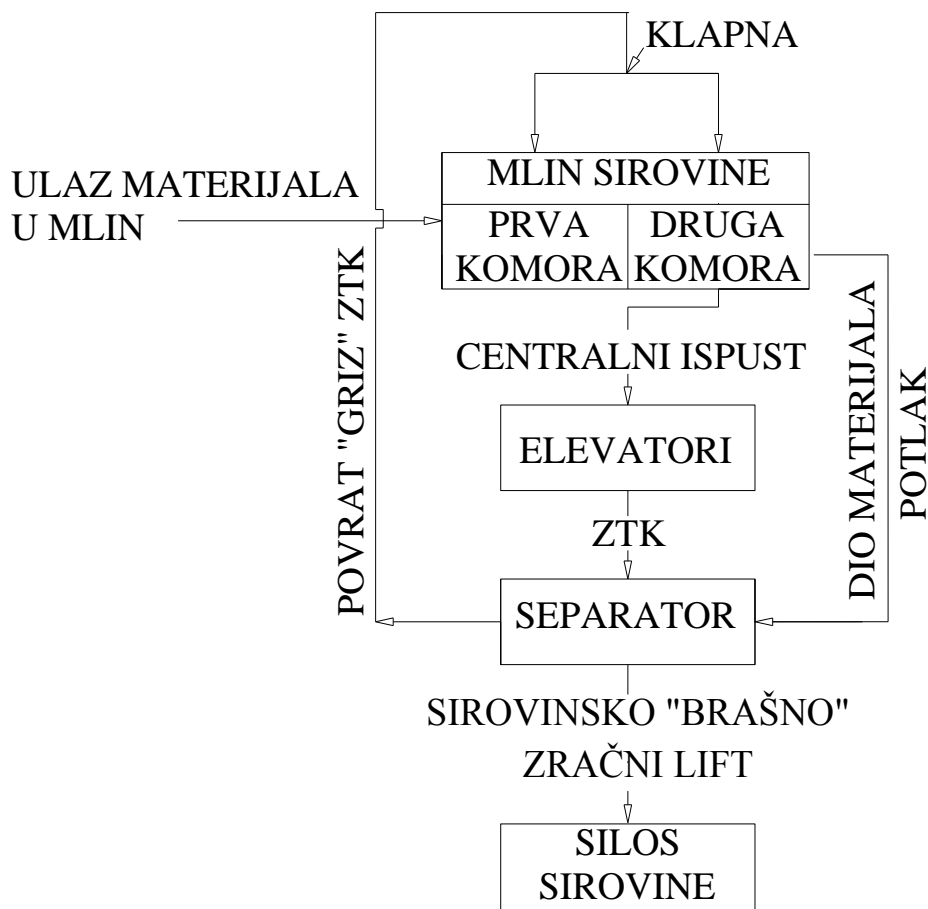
KLAPNA

MLIN SIROVINE

ULAZ MATERIJALA U MLIN

PRVA KOMORA

DRUGA KOMORA

POVRAT "GRIZ" ZTK

CENTRALNI ISPUST

ELEVATORI

ZTK

DIO MATERIJALA POTLAK

SEPARATOR

SIROVINSKO "BRAŠNO" ZRAČNI LIFT

SILOS SIROVINE